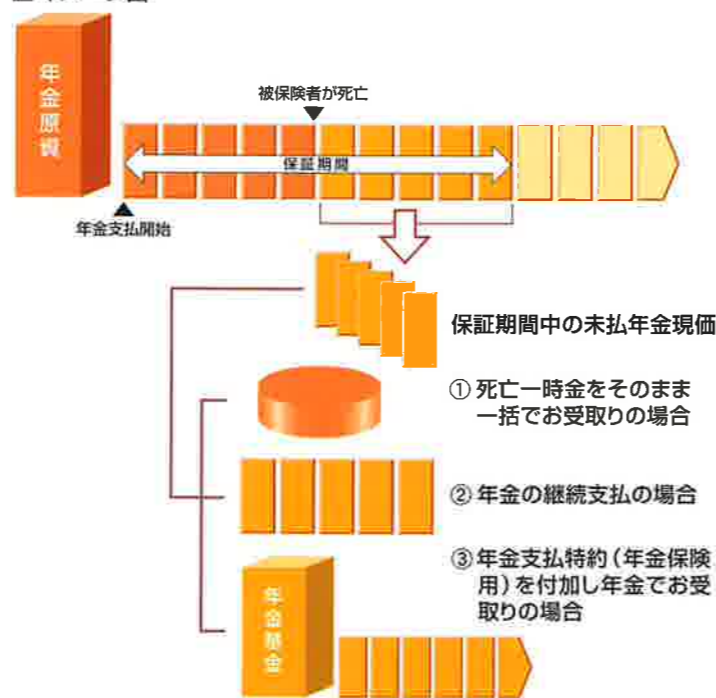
年金原資

被保険者が死亡

保証期間

年金支払開始

保証期間中の未払年金現価

① 死亡一時金をそのまま一括でお受取りの場合

② 年金の継続支払の場合

③ 年金支払特約（年金保険用）を付加し年金でお受取りの場合

年金基金